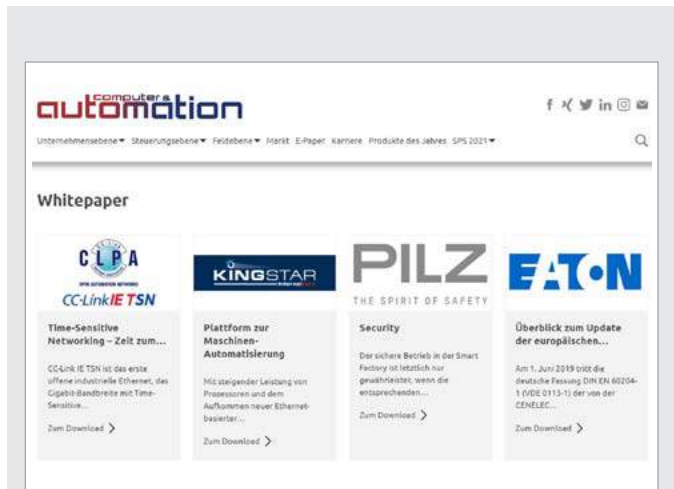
computer & automation

Unternehmensebene ▾ Steuerungsebene ▾ Feldebene ▾ Markt E-Paper Karriere Produkte des Jahres SPS 2021 ▾

Whitepaper

CLPA
CC-Link IE TSN

Time-Sensitive Networking – Zeit zum...

CC-Link IE TSN ist das erste offene industrielle Ethernet, das Gigabit-Bandbreite mit Time-Sensitive...

Zum Download >

KINGSTAR

Plattform zur Maschinen-Automatisierung

Mit steigender Leistung von Prozessoren und dem Aufkommen neuer Ethernet-basierter...

Zum Download >

PILZ
THE SPIRIT OF SAFETY

Security

Der sichere Betrieb in der Smart Factory ist letztlich nur gewährleistet, wenn die entsprechenden...

Zum Download >

EATON

Überblick zum Update der europäischen...

Am 1. Juni 2019 tritt die deutsche Fassung DIN EN 60204-1 (VDE 0113-1) der von der CENELEC...

Zum Download >